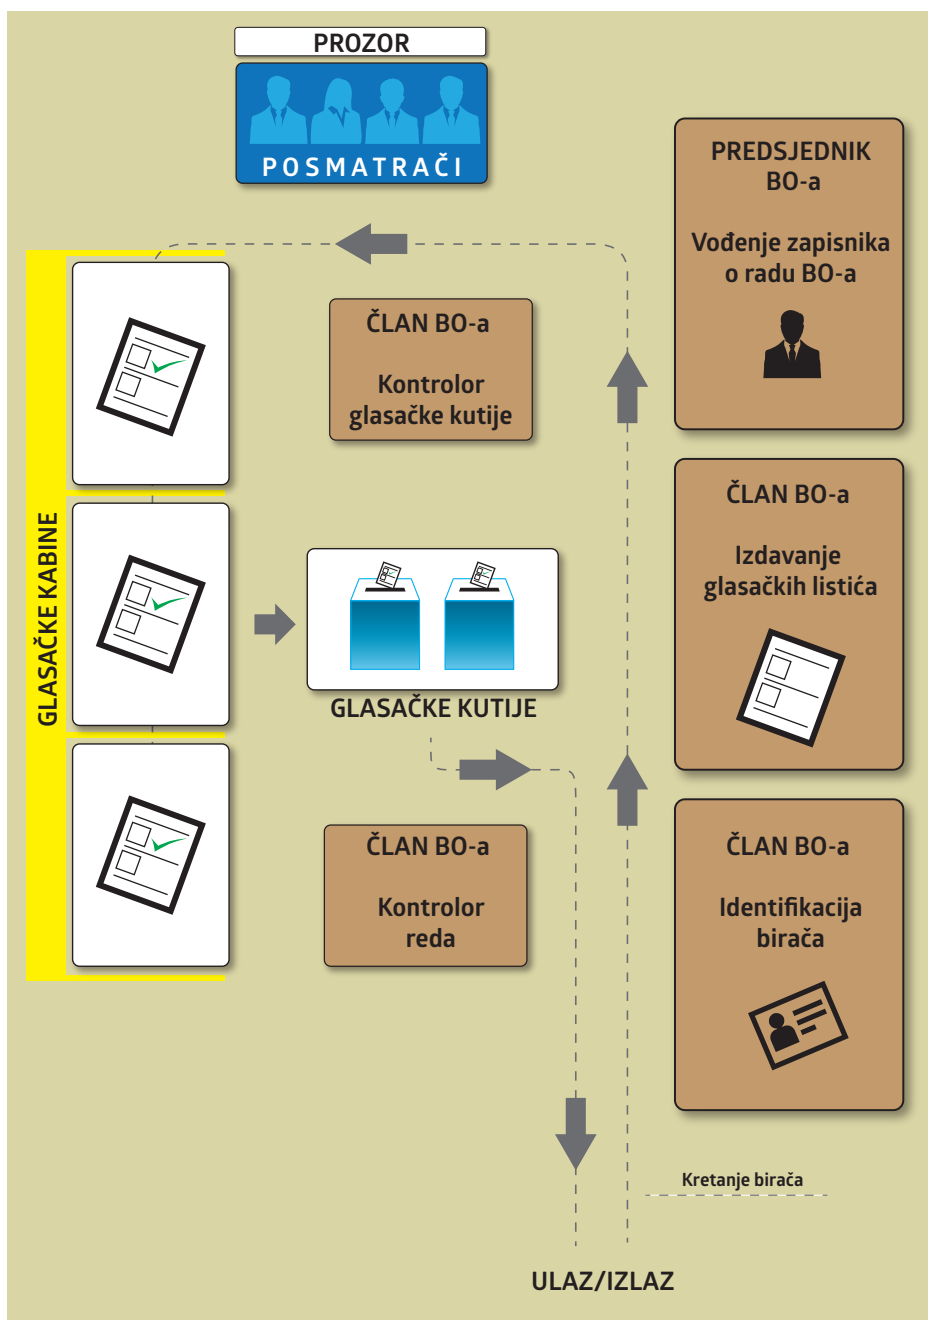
PROZOR

POSMATRAČI

PREDSJEDNIK BO-a

Vođenje zapisnika o radu BO-a

ČLAN BO-a

Kontrolor glasačke kutije

GLASAČKE KABINE

ČLAN BO-a

Izdavanje glasačkih listića

GLASAČKE KUTIJE

ČLAN BO-a

Kontrolor reda

ČLAN BO-a

Identifikacija birača

Kretanje birača

ULAZ/IZLAZ